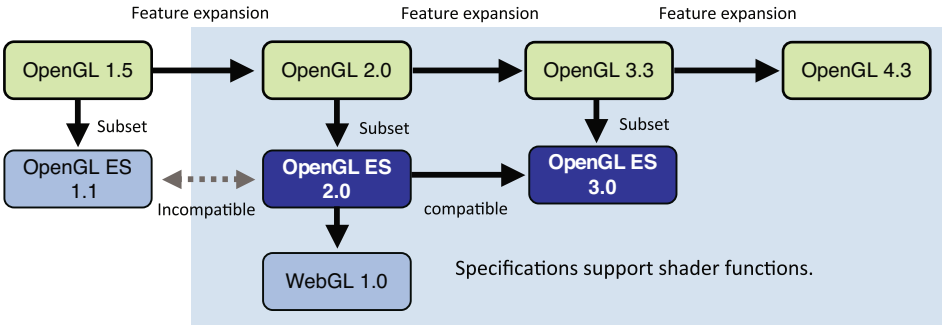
Feature expansion

Feature expansion

Feature expansion

OpenGL 1.5

OpenGL 2.0

OpenGL 3.3

OpenGL 4.3

Subset

Subset

Subset

OpenGL ES 1.1

Incompatible

OpenGL ES 2.0

compatible

OpenGL ES 3.0

WebGL 1.0

Specifications support shader functions.